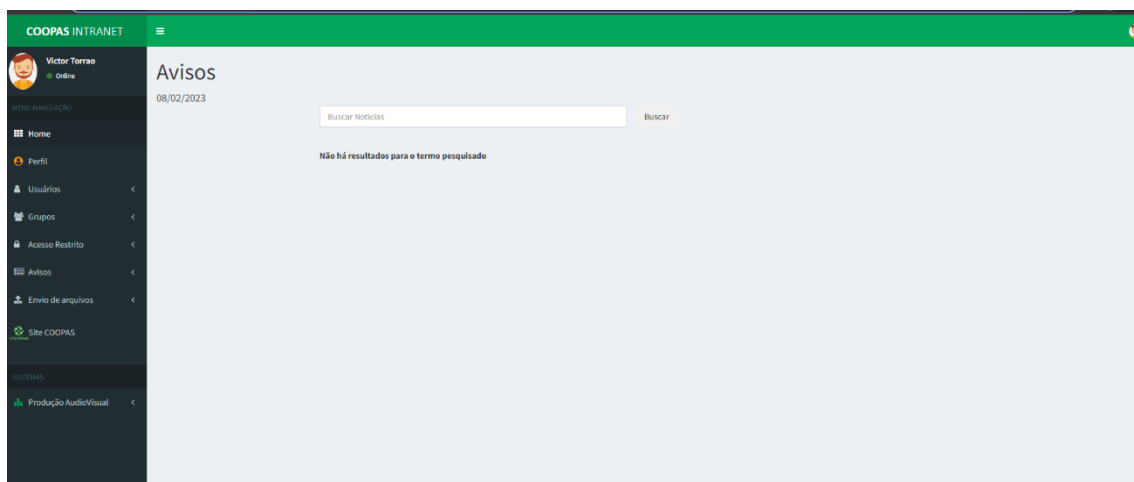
COOPAS INTRANET

Victor Torrao
Online

MENU NAVEGAÇÃO

Home
Perfil
Usuários
Grupos
Acesso Restrito
Avisos
Envio de arquivos
Site COOPAS

SISTEMAS

Produção AudioVisual

Avisos
08/02/2023

Buscar Noticias
Buscar

Não há resultados para o termo pesquisado